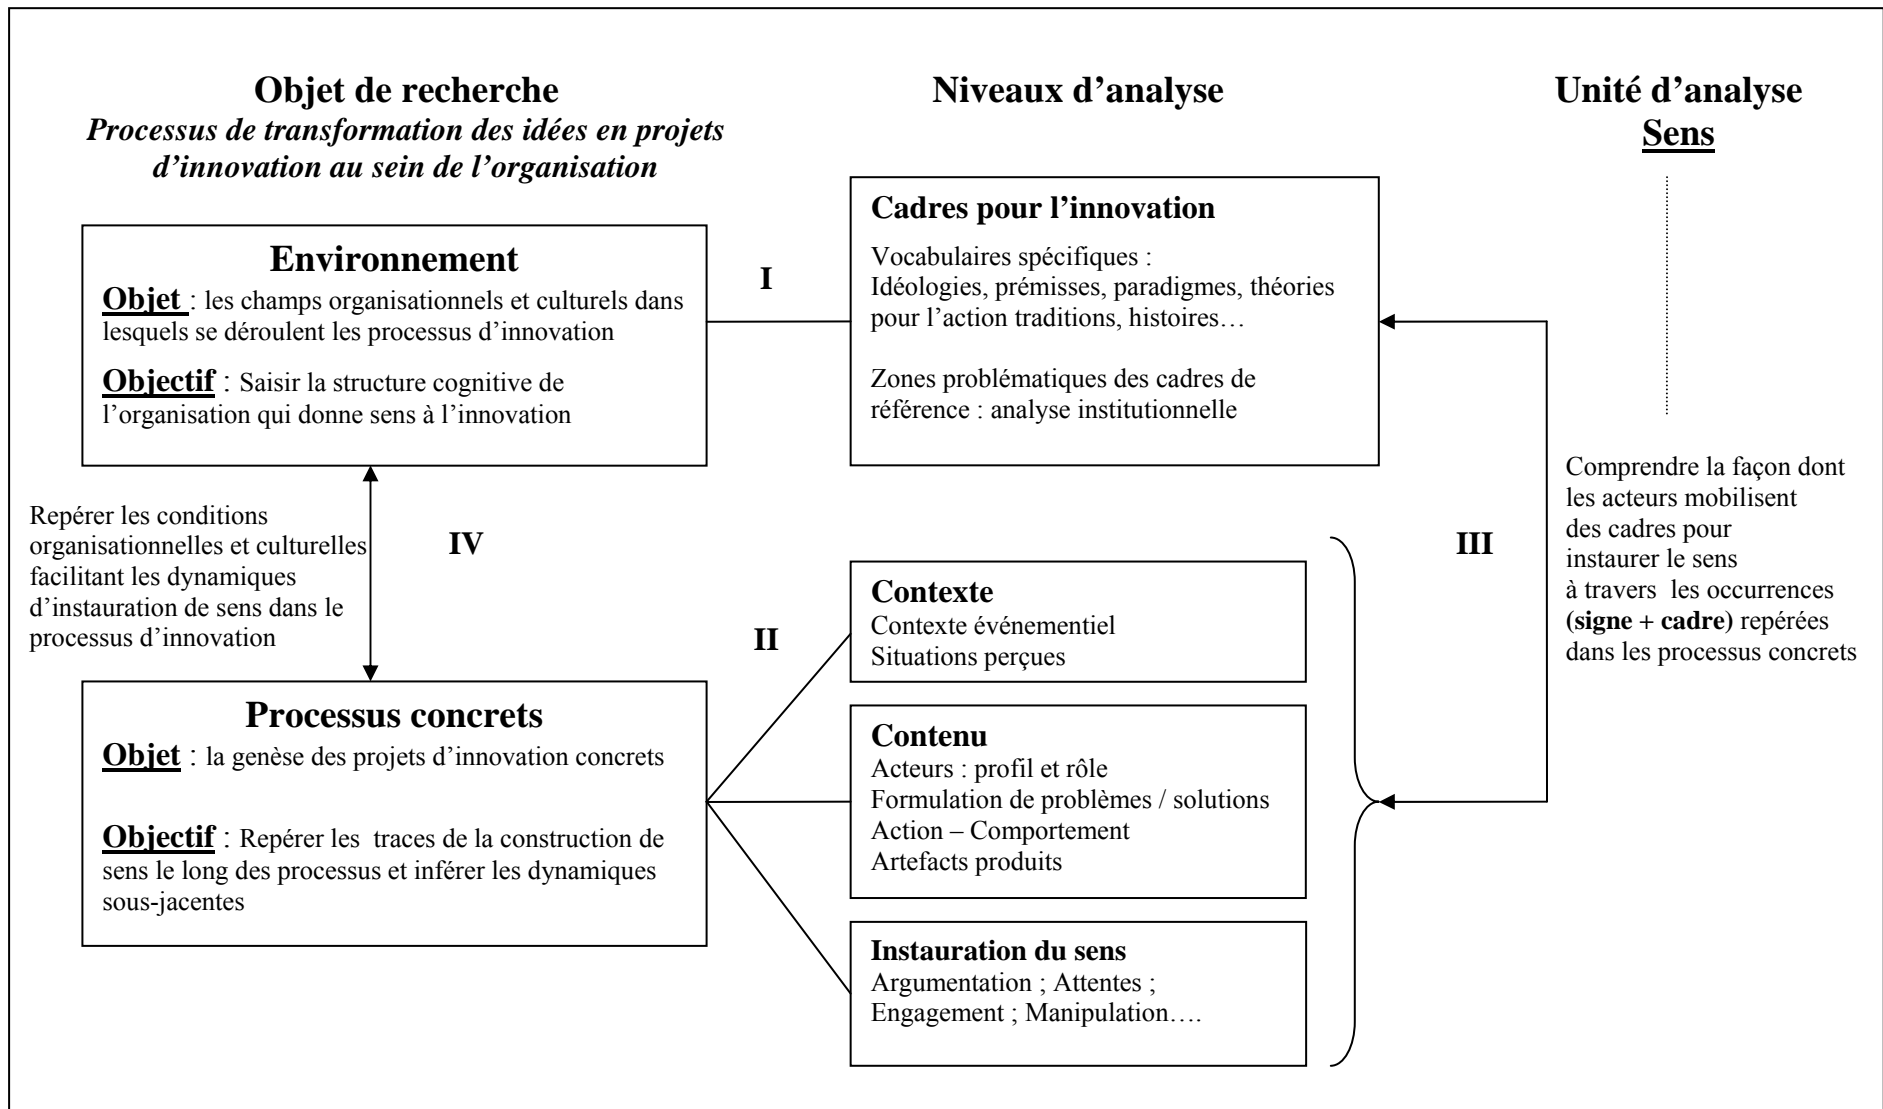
Objet de recherche
*Processus de transformation des idées en projets d'innovation au sein de l'organisation*

Niveaux d'analyse

Unité d'analyse
Sens

Environnement
Objet : les champs organisationnels et culturels dans lesquels se déroulent les processus d'innovation

Objectif : Saisir la structure cognitive de l'organisation qui donne sens à l'innovation

I

Cadres pour l'innovation
Vocabulaires spécifiques :
Idéologies, prémisses, paradigmes, théories pour l'action traditions, histoires…

Zones problématiques des cadres de référence : analyse institutionnelle

Comprendre la façon dont les acteurs mobilisent des cadres pour instaurer le sens à travers les occurrences (signe + cadre) repérées dans les processus concrets

Repérer les conditions organisationnelles et culturelles facilitant les dynamiques d'instauration de sens dans le processus d'innovation

IV

II

III

Contexte
Contexte événementiel
Situations perçues

Processus concrets
Objet : la genèse des projets d'innovation concrets

Objectif : Repérer les traces de la construction de sens le long des processus et inférer les dynamiques sous-jacentes

Contenu
Acteurs : profil et rôle
Formulation de problèmes / solutions
Action – Comportement
Artefacts produits

Instauration du sens
Argumentation ; Attentes ;
Engagement ; Manipulation….